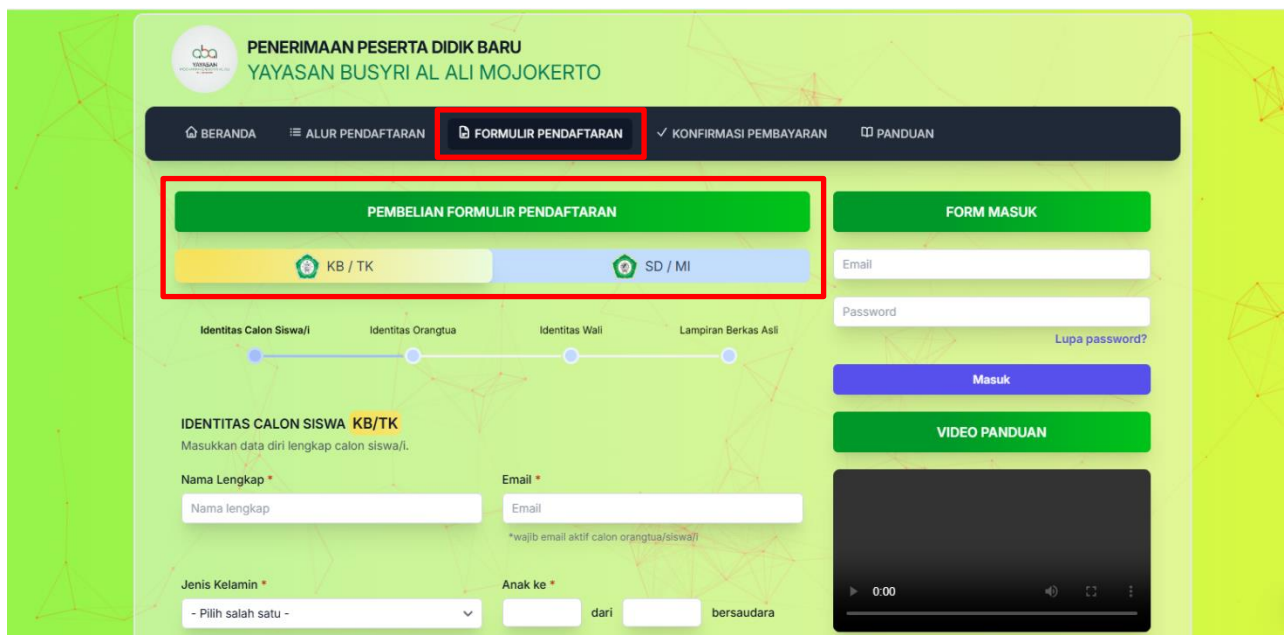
YAYASAN

PENERIMAAN PESERTA DIDIK BARU
YAYASAN BUSYRI AL ALI MOJOKERTO

BERANDA
ALUR PENDAFTARAN
FORMULIR PENDAFTARAN
✓ KONFIRMASI PEMBAYARAN
PANDUAN

PEMBELIAN FORMULIR PENDAFTARAN

KB / TK
SD / MI

Identitas Calon Siswa/i
Identitas Orangtua
Identitas Wali
Lampiran Berkas Asli

IDENTITAS CALON SISWA KB/TK
Masukkan data diri lengkap calon siswa/i.

Nama Lengkap *
Nama lengkap

Email *
Email
*wajib email aktif calon orangtua/siswa/i

Jenis Kelamin *
- Pilih salah satu -

Anak ke *
dari
bersaudara

FORM MASUK
Email
Password
Lupa password?
Masuk

VIDEO PANDUAN
0:00